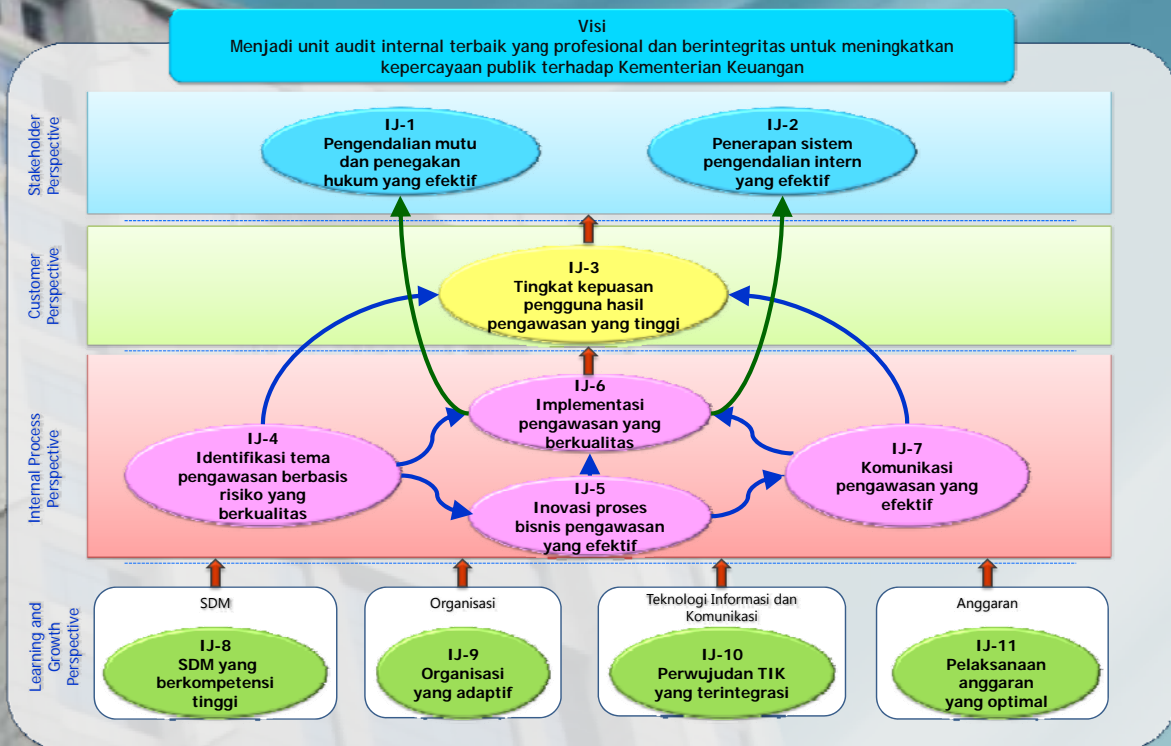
Visi
Menjadi unit audit internal terbaik yang profesional dan berintegritas untuk meningkatkan kepercayaan publik terhadap Kementerian Keuangan

Stakeholder Perspective

IJ-1
Pengendalian mutu dan penegakan hukum yang efektif

IJ-2
Penerapan sistem pengendalian intern yang efektif

Customer Perspective

IJ-3
Tingkat kepuasan pengguna hasil pengawasan yang tinggi

Internal Process Perspective

IJ-6
Implementasi pengawasan yang berkualitas

IJ-4
Identifikasi tema pengawasan berbasis risiko yang berkualitas

IJ-7
Komunikasi pengawasan yang efektif

IJ-5
Inovasi proses bisnis pengawasan yang efektif

Learning and Growth Perspective

SDM
IJ-8
SDM yang berkompetensi tinggi

Organisasi
IJ-9
Organisasi yang adaptif

Teknologi Informasi dan Komunikasi
IJ-10
Perwujudan TIK yang terintegrasi

Anggaran
IJ-11
Pelaksanaan anggaran yang optimal